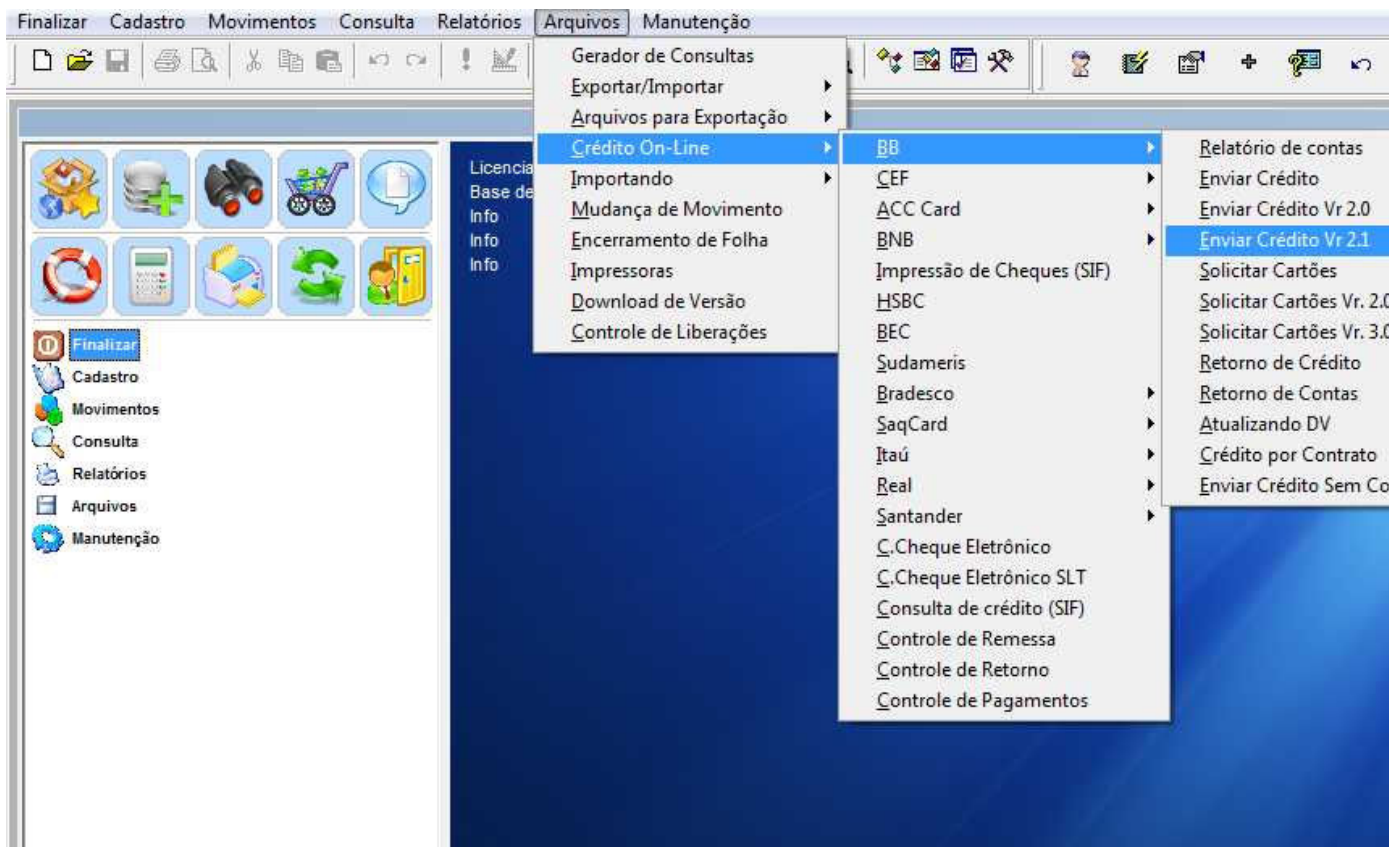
Finalizar Cadastro Movimentos Consulta Relatórios Arquivos Manutenção

Gerador de Consultas
Exportar/Importar
Arquivos para Exportação
Crédito On-Line
Importando
Mudança de Movimento
Encerramento de Folha
Impressoras
Download de Versão
Controle de Liberações

BB
CEF
ACC Card
BNB
Impressão de Cheques (SIF)
HSBC
BEC
Sudameris
Bradesco
SaqCard
Itaú
Real
Santander
C.Cheque Eletrônico
C.Cheque Eletrônico SLT
Consulta de crédito (SIF)
Controle de Remessa
Controle de Retorno
Controle de Pagamentos

Relatório de contas
Enviar Crédito
Enviar Crédito Vr 2.0
Enviar Crédito Vr 2.1
Solicitar Cartões
Solicitar Cartões Vr. 2.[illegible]
Solicitar Cartões Vr. 3.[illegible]
Retorno de Crédito
Retorno de Contas
Atualizando DV
Crédito por Contrato
Enviar Crédito Sem Co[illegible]

Licencia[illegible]
Base de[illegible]
Info
Info
Info

Finalizar
Cadastro
Movimentos
Consulta
Relatórios
Arquivos
Manutenção